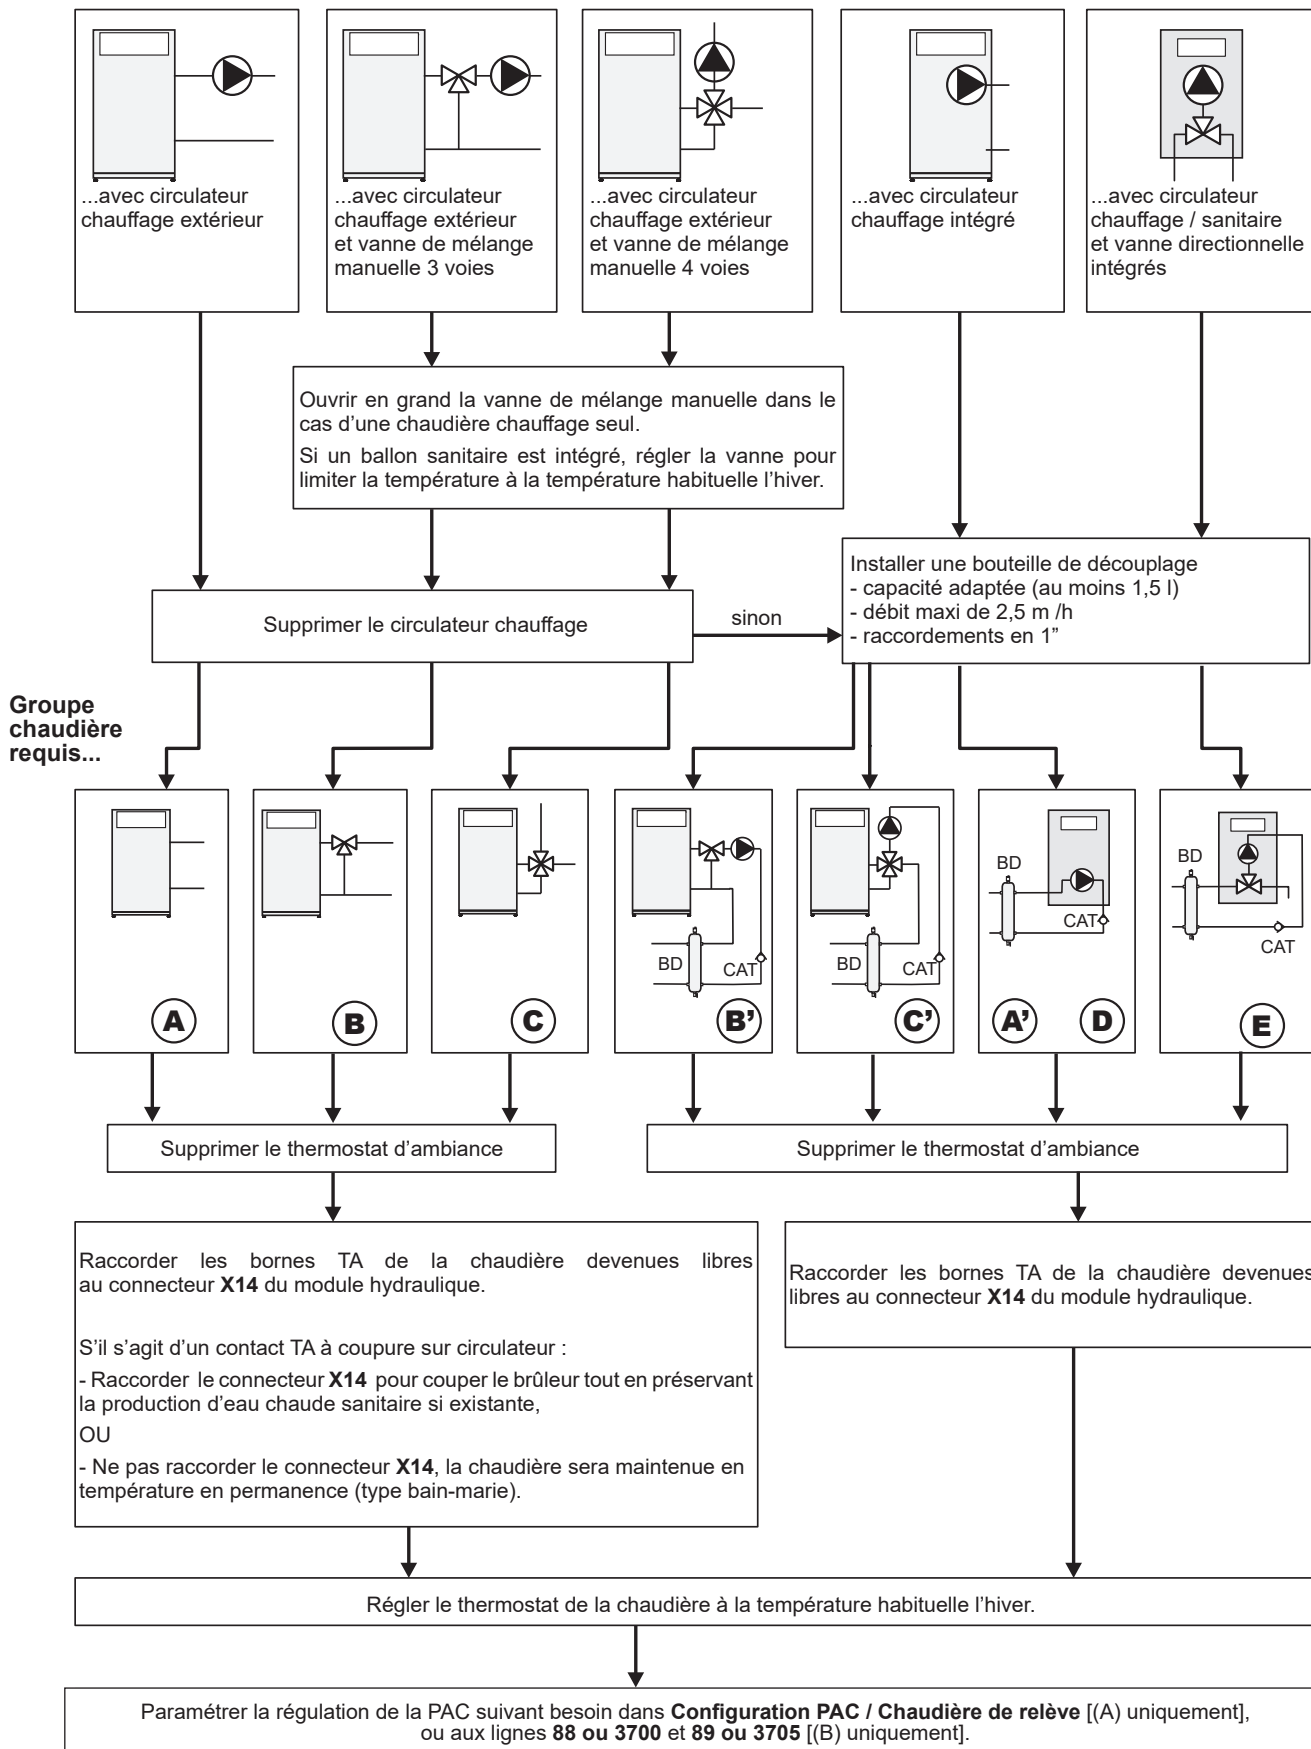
...avec circulateur chauffage extérieur

...avec circulateur chauffage extérieur et vanne de mélange manuelle 3 voies

...avec circulateur chauffage extérieur et vanne de mélange manuelle 4 voies

...avec circulateur chauffage intégré

...avec circulateur chauffage / sanitaire et vanne directionnelle intégrés

Ouvrir en grand la vanne de mélange manuelle dans le cas d'une chaudière chauffage seul.

Si un ballon sanitaire est intégré, régler la vanne pour limiter la température à la température habituelle l'hiver.

Supprimer le circulateur chauffage

sinon

Installer une bouteille de découplage
- capacité adaptée (au moins 1,5 l)
- débit maxi de 2,5 m /h
- raccordements en 1"

Groupe chaudière requis...

A

B

C

BD

CAT

B'

BD

CAT

C'

BD

CAT

A'

D

BD

CAT

E

Supprimer le thermostat d'ambiance

Supprimer le thermostat d'ambiance

Raccorder les bornes TA de la chaudière devenues libres au connecteur **X14** du module hydraulique.

S'il s'agit d'un contact TA à coupure sur circulateur :

- Raccorder le connecteur **X14** pour couper le brûleur tout en préservant la production d'eau chaude sanitaire si existante,

OU

- Ne pas raccorder le connecteur **X14**, la chaudière sera maintenue en température en permanence (type bain-marie).

Raccorder les bornes TA de la chaudière devenues libres au connecteur **X14** du module hydraulique.

Régler le thermostat de la chaudière à la température habituelle l'hiver.

Paramétrer la régulation de la PAC suivant besoin dans **Configuration PAC / Chaudière de relève** [(A) uniquement], ou aux lignes **88 ou 3700** et **89 ou 3705** [(B) uniquement].